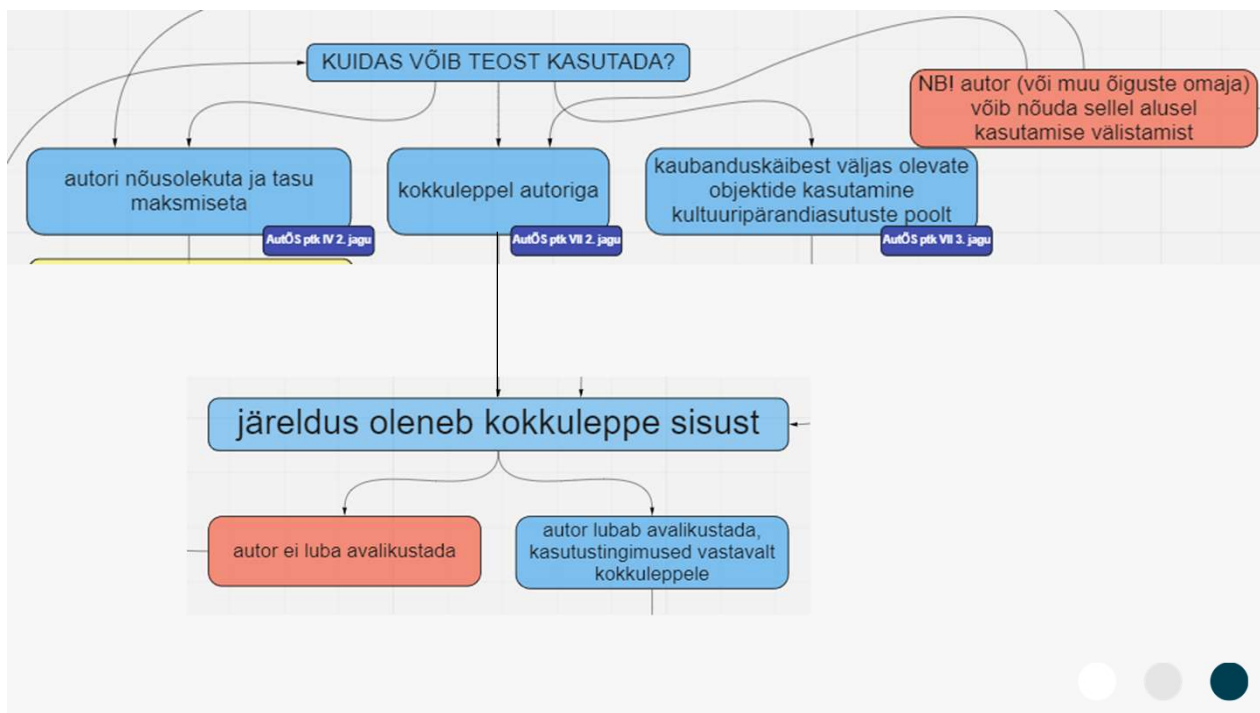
KUIDAS VÕIB TEOST KASUTADA?

NB! autor (või muu õiguste omaja) võib nõuda sellel alusel kasutamise välistamist

autori nõusolekuta ja tasu maksmiseta

AutÕS ptk IV 2. jagu

kokkuleppel autoriga

AutÕS ptk VII 2. jagu

kaubanduskäibest väljas olevate objektide kasutamine kultuuripärandiasutuste poolt

AutÕS ptk VII 3. jagu

järeldus oleneb kokkuleppe sisust

autor ei luba avalikustada

autor lubab avalikustada, kasutustingimused vastavalt kokkuleppele